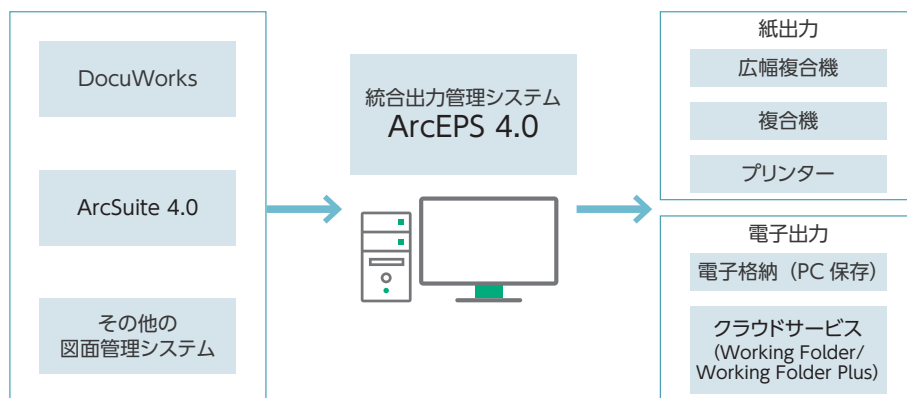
DocuWorks

ArcSuite 4.0

その他の
図面管理システム

統合出力管理システム
ArcEPS 4.0

紙出力

広幅複合機

複合機

プリンター

電子出力

電子格納（PC 保存）

クラウドサービス
(Working Folder/
Working Folder Plus)